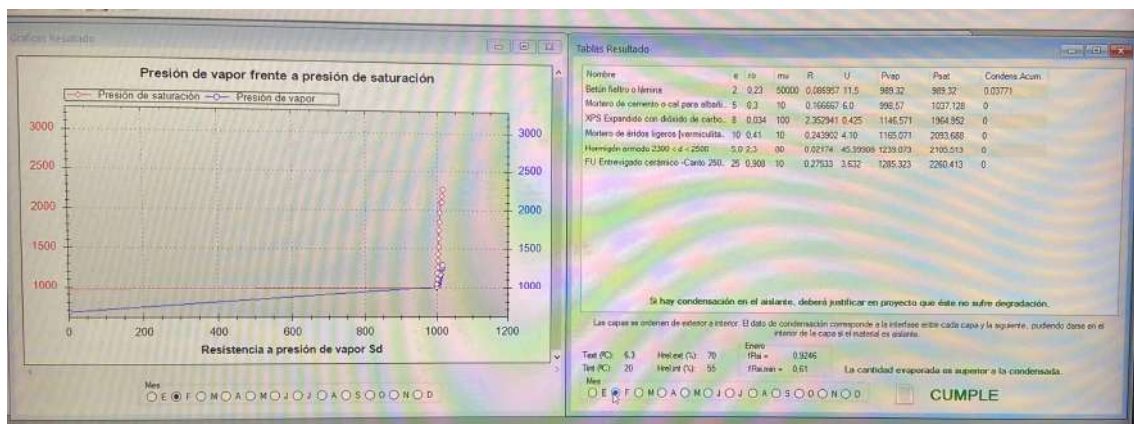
Graficos Resultado

Presión de vapor frente a presión de saturación

Presión de saturación  Presión de vapor

3000
2500
2000
1500
1000

3000
2500
2000
1500
1000

0  200  400  600  800  1000  1200

Resistencia a presión de vapor Sd

Mes
E F M A M J J A S O N D

Tablas Resultado

| Nombre | e | ro | mu | R | U | Pvap | Psat | Condens Acum |
|---|---|---|---|---|---|---|---|---|
| Betún fieltro o lámina | 2 | 0,23 | 50000 | 0,086957 | 11,5 | 989,32 | 989,32 | 0,03771 |
| Mortero de cemento o cal para albañi.. | 5 | 0,3 | 10 | 0,166667 | 6,0 | 998,57 | 1037,128 | 0 |
| XPS Expandido con dióxido de carbo.. | 8 | 0,034 | 100 | 2,352941 | 0,425 | 1146,571 | 1964,852 | 0 |
| Mortero de áridos ligeros [vermiculita.. | 10 | 0,41 | 10 | 0,243902 | 4,10 | 1165,071 | 2093,688 | 0 |
| Hormigón armado 2300 < d < 2500 | 5,0 | 2,3 | 80 | 0,02174 | 45,99998 | 1239,073 | 2105,513 | 0 |
| FU Entrevigado cerámico -Canto 250.. | 25 | 0,908 | 10 | 0,27533 | 3,632 | 1285,323 | 2260,413 | 0 |

Si hay condensación en el aislante, deberá justificar en proyecto que éste no sufre degradación.

Las capas se ordenan de exterior a interior. El dato de condensación corresponde a la interfase entre cada capa y la siguiente, pudiendo darse en el interior de la capa si el material es aislante.

Text (ºC): 6,3   Hrel,ext (%): 70   Enero fRsi = 0,9246
Tint (ºC): 20   Hrel,int (%): 55   fRsi,min = 0,61   La cantidad evaporada es superior a la condensada.

Mes
E F M A M J J A S O N D

CUMPLE